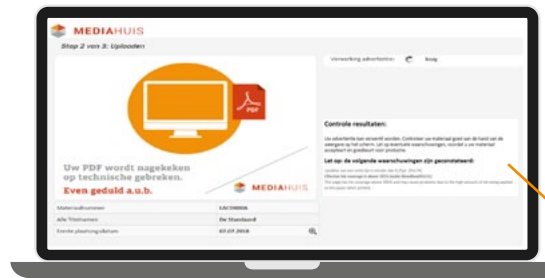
MEDIAHUIS

Stap 2 van 3: Uploaden

PDF

Uw PDF wordt nagekeken op technische gebreken.

Even geduld a.u.b.

MEDIAHUIS

Verwerking advertentie: Terug

Controle resultaten:

Uw advertentie kan verwerkt worden. Controleer uw materiaal goed aan de hand van de weergave op het scherm. Let op eventuele waarschuwingen, voordat u uw materiaal accepteert en goedkeurt voor productie.

Let op: de volgende waarschuwingen zijn geconstateerd:

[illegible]

| Materiaalnummer | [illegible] |
|---|---|
| Alle Titelnamen | De Standaard |
| Eerste plaatsingsdatum | 07.07.2018 |